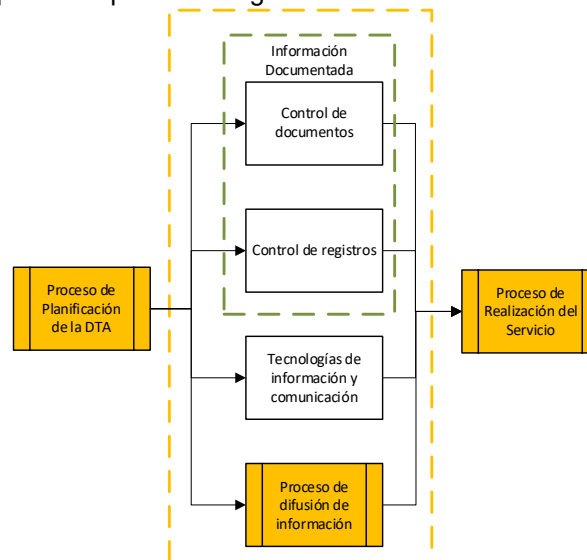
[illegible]

Información Documentada

Control de documentos

Control de registros

Proceso de Planificación de la DTA

Tecnologías de información y comunicación

Proceso de difusión de información

Proceso de Realización del Servicio